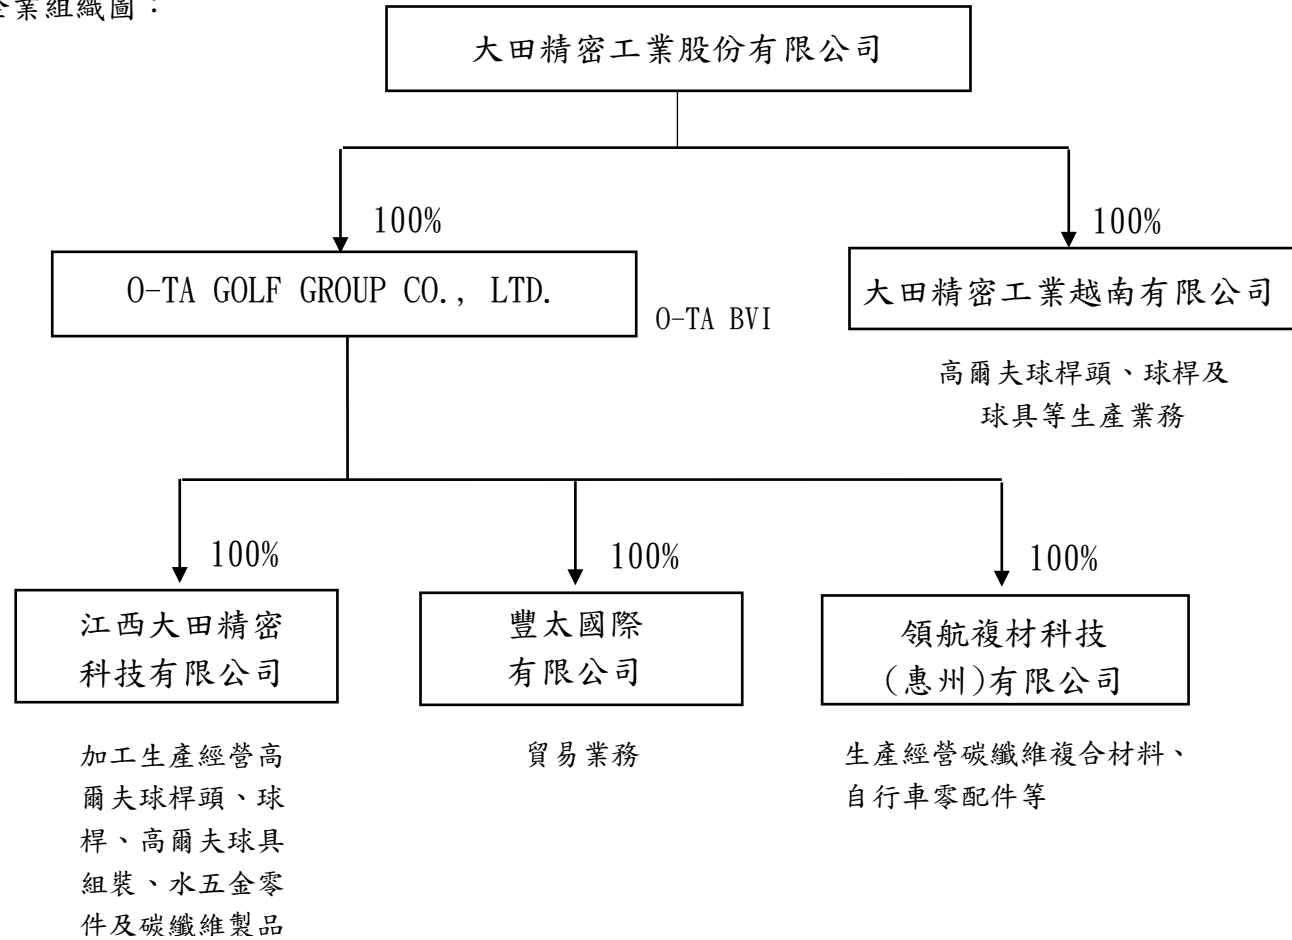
企業組織圖：

大田精密工業股份有限公司

100%

100%

O-TA GOLF GROUP CO., LTD.

O-TA BVI

大田精密工業越南有限公司

高爾夫球桿頭、球桿及球具等生產業務

100%

100%

100%

江西大田精密科技有限公司

豐太國際有限公司

領航複材科技(惠州)有限公司

加工生產經營高爾夫球桿頭、球桿、高爾夫球具組裝、水五金零件及碳纖維製品

貿易業務

生產經營碳纖維複合材料、自行車零配件等